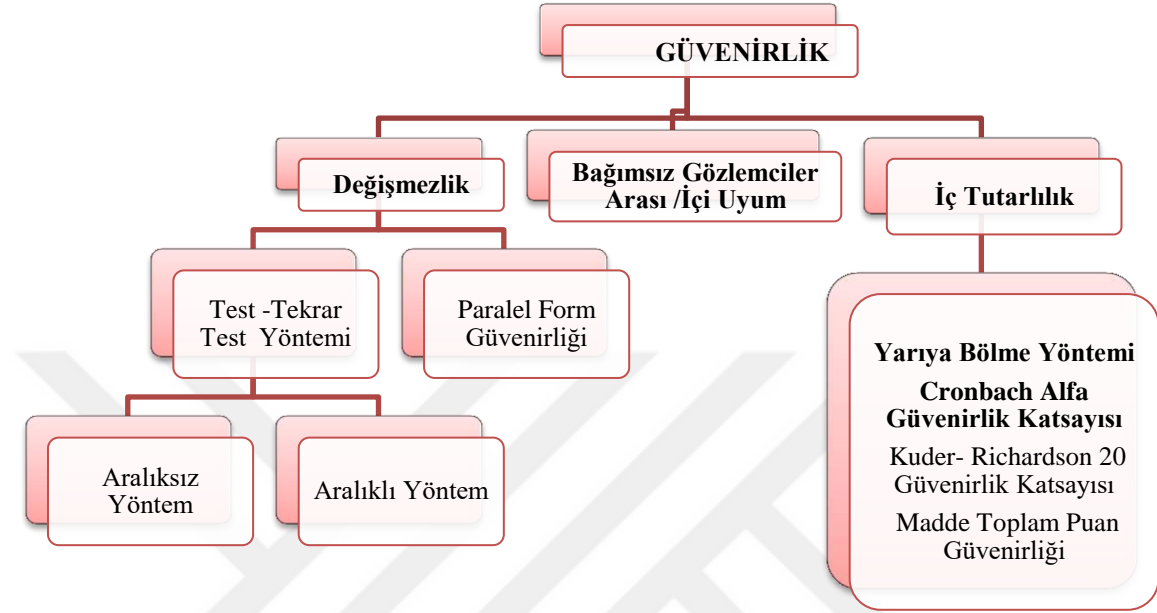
GÜVENİRLİK

Değişmezlik

Bağımsız Gözlemciler Arası /İçi Uyum

İç Tutarlılık

Test -Tekrar Test Yöntemi

Paralel Form Güvenirliği

Aralıksız Yöntem

Aralıklı Yöntem

Yarıya Bölme Yöntemi

Cronbach Alfa Güvenirlik Katsayısı

Kuder- Richardson 20 Güvenirlik Katsayısı

Madde Toplam Puan Güvenirliği